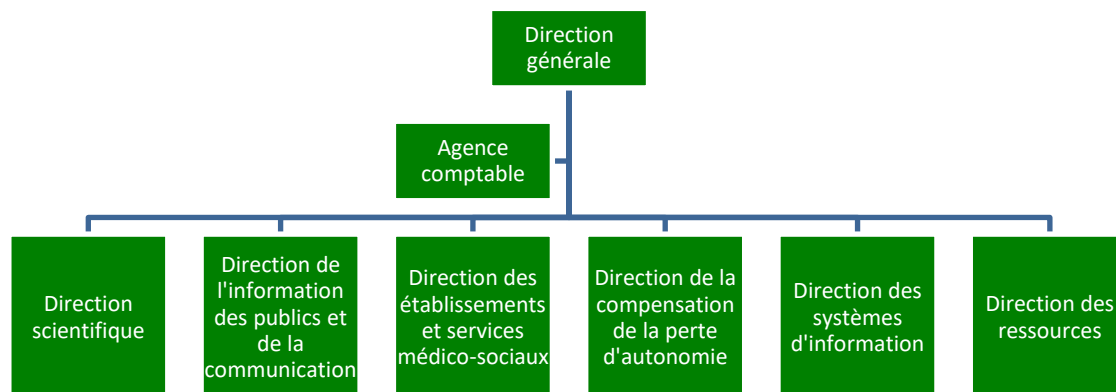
Direction générale

Agence comptable

Direction scientifique

Direction de l'information des publics et de la communication

Direction des établissements et services médico-sociaux

Direction de la compensation de la perte d'autonomie

Direction des systèmes d'information

Direction des ressources